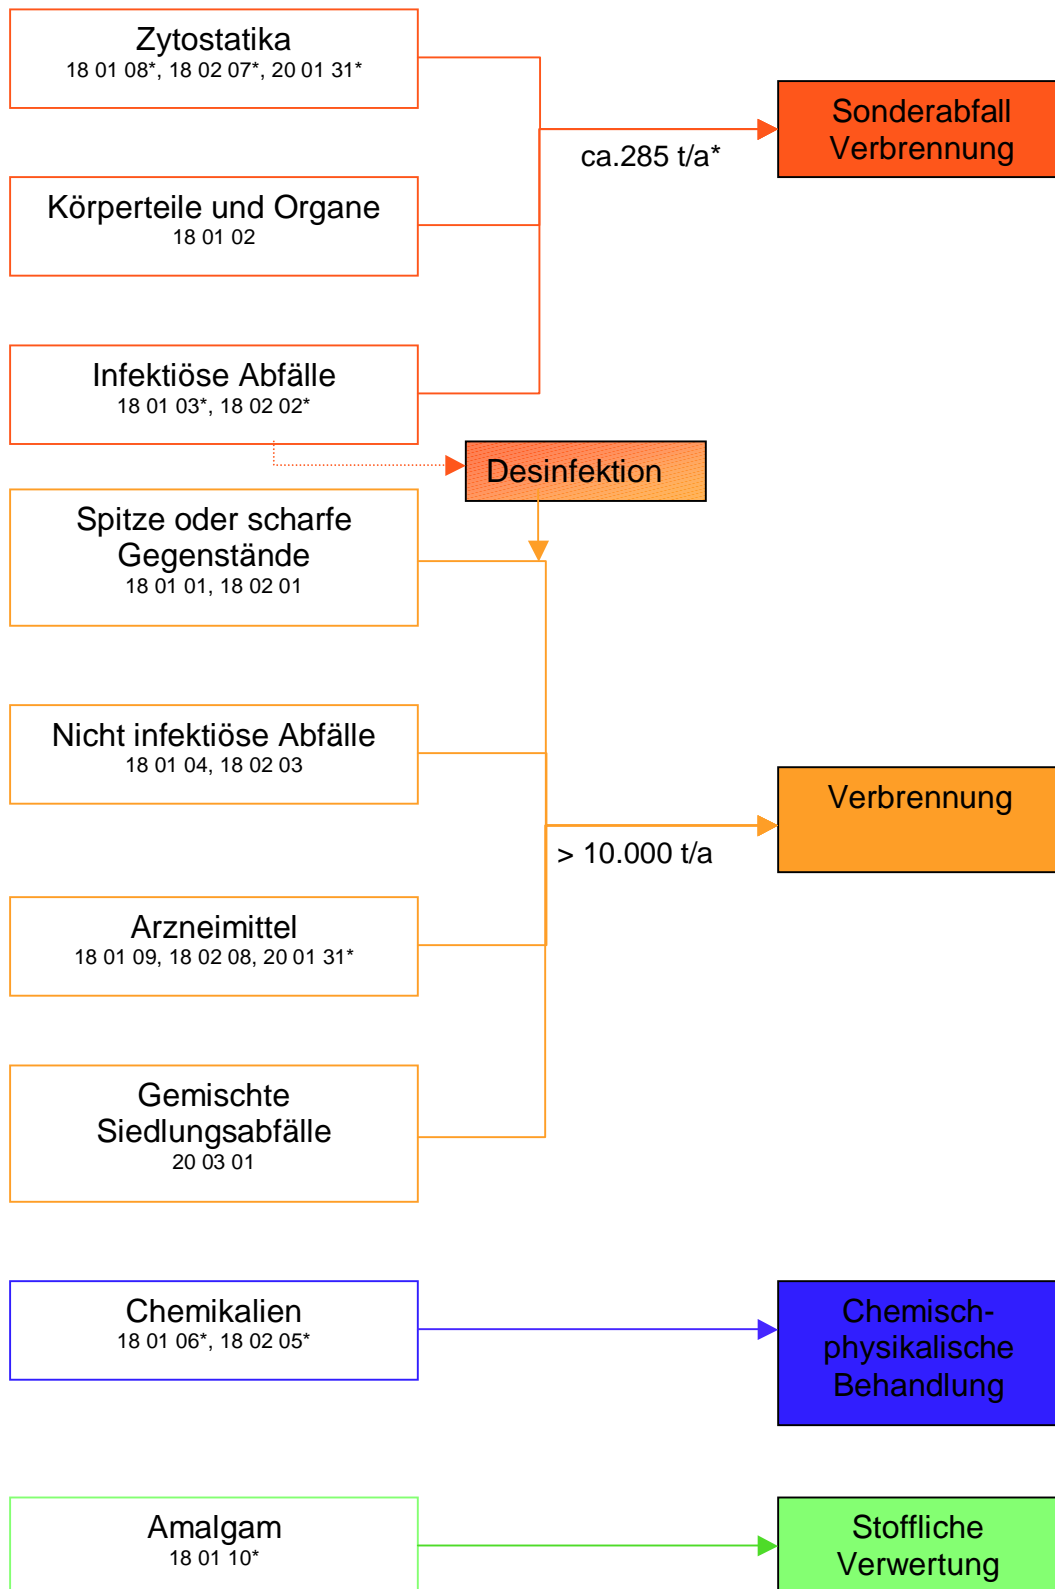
Zytostatika
18 01 08*, 18 02 07*, 20 01 31*

Körperteile und Organe
18 01 02

Infektiöse Abfälle
18 01 03*, 18 02 02*

ca.285 t/a*

Sonderabfall Verbrennung

Desinfektion

Spitze oder scharfe Gegenstände
18 01 01, 18 02 01

Nicht infektiöse Abfälle
18 01 04, 18 02 03

Arzneimittel
18 01 09, 18 02 08, 20 01 31*

Gemischte Siedlungsabfälle
20 03 01

> 10.000 t/a

Verbrennung

Chemikalien
18 01 06*, 18 02 05*

Chemisch-physikalische Behandlung

Amalgam
18 01 10*

Stoffliche Verwertung